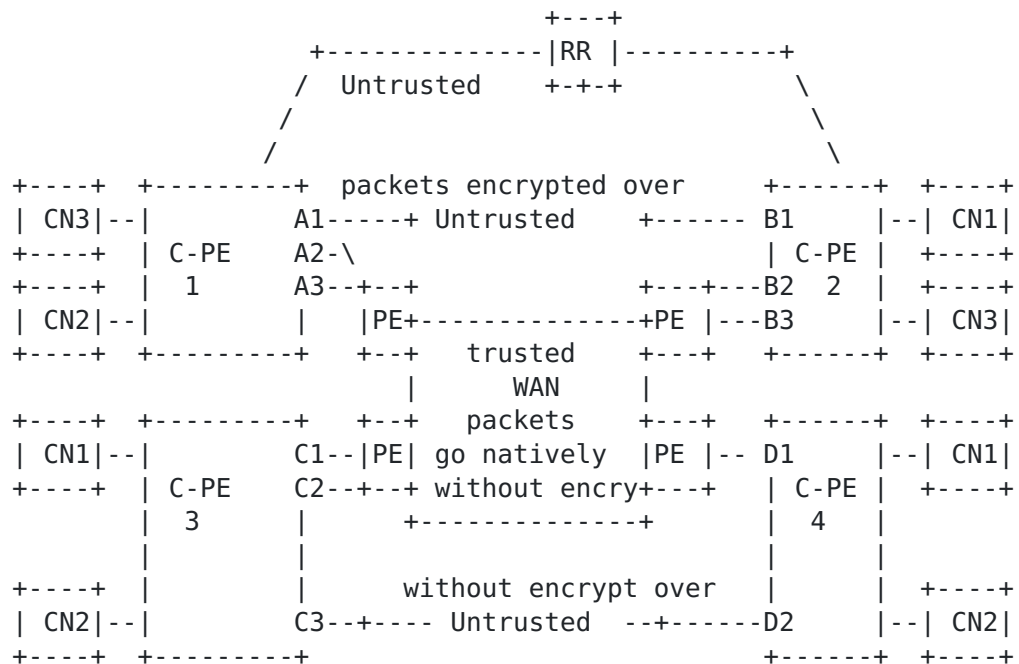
+---+
          +--------------|RR |----------+
         /  Untrusted    +-+-+           \
        /                                 \
       /                                   \
+----+  +---------+  packets encrypted over    +------+  +----+
| CN3|--|          A1-----+ Untrusted    +------ B1      |--| CN1|
+----+  | C-PE    A2-\                        | C-PE |  +----+
+----+  |  1      A3--+--+               +---+---B2  2  |  +----+
| CN2|--|          |   |PE+--------------+PE |---B3      |--| CN3|
+----+  +---------+   +--+   trusted     +---+  +------+  +----+
                         |      WAN      |
+----+  +---------+   +--+   packets     +---+  +------+  +----+
| CN1|--|          C1--|PE| go natively  |PE |-- D1      |--| CN1|
+----+  | C-PE    C2--+--+ without encry+---+   | C-PE |  +----+
        |  3      |       +--------------+      |  4   |
        |         |                             |      |
+----+  |         |      without encrypt over   |      |  +----+
| CN2|--|          C3--+---- Untrusted  --+------D2      |--| CN2|
+----+  +---------+                             +------+  +----+